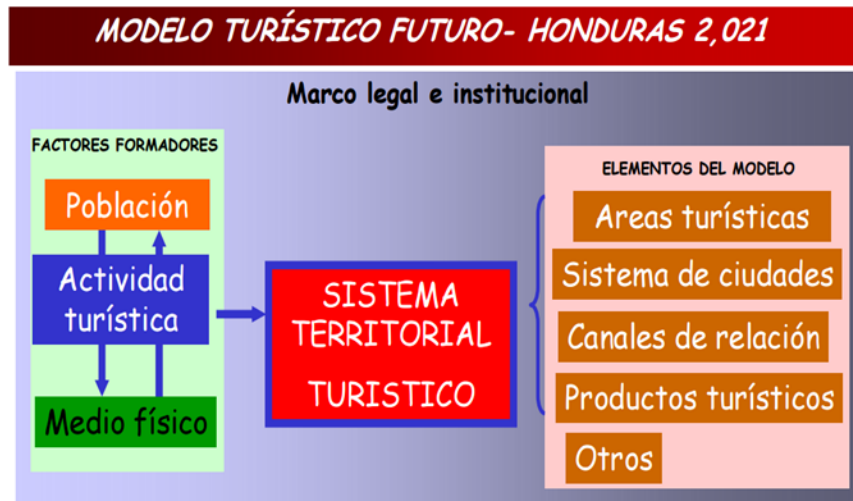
MODELO TURÍSTICO FUTURO- HONDURAS 2,021

Marco legal e institucional

FACTORES FORMADORES

Población

Actividad turística

Medio físico

SISTEMA TERRITORIAL TURISTICO

ELEMENTOS DEL MODELO

Areas turísticas

Sistema de ciudades

Canales de relación

Productos turísticos

Otros